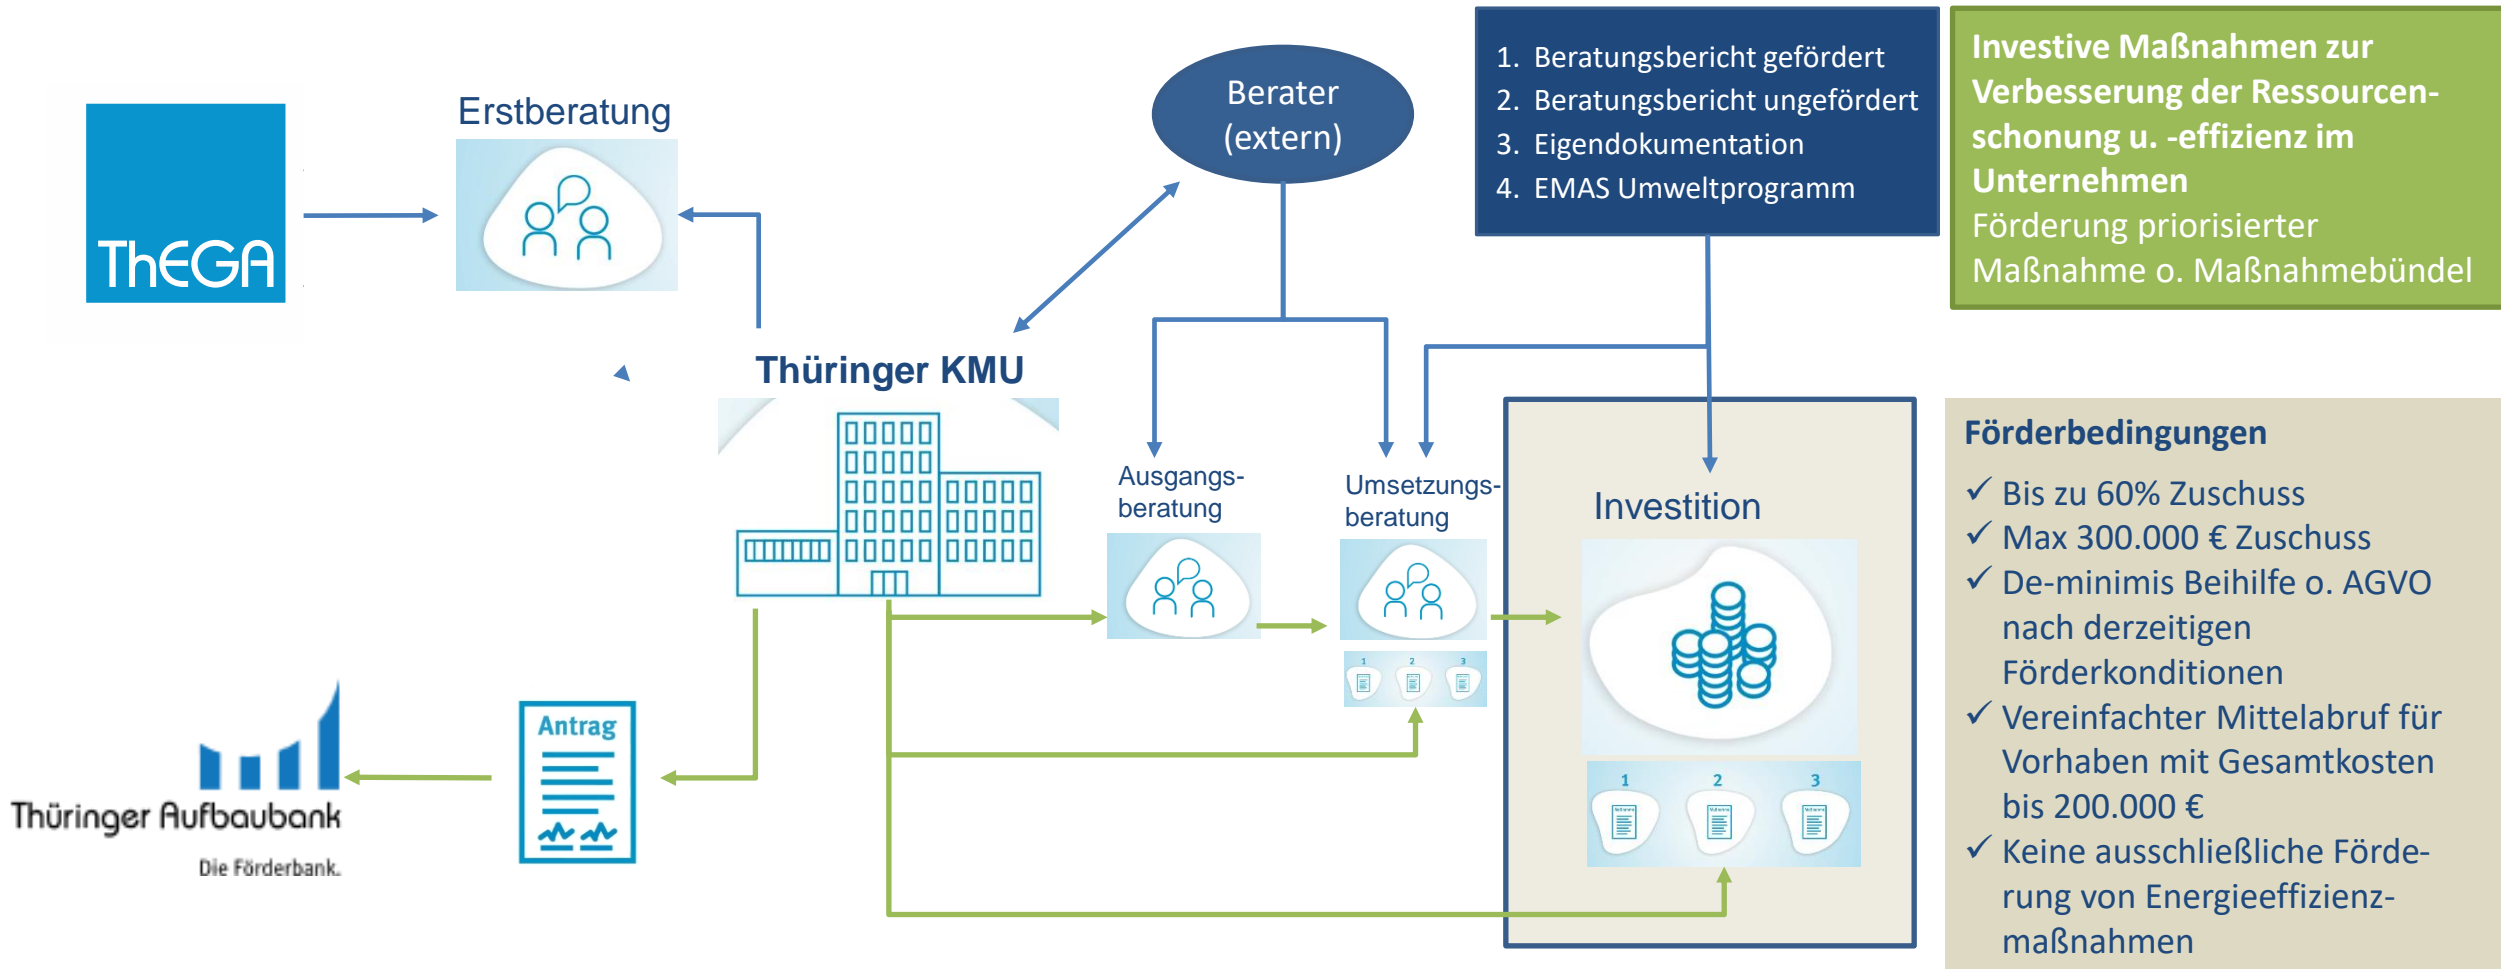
ThEGA

Erstberatung

Berater (extern)

1. Beratungsbericht gefördert
2. Beratungsbericht ungefördert
3. Eigendokumentation
4. EMAS Umweltprogramm

**Investive Maßnahmen zur Verbesserung der Ressourcenschonung u. -effizienz im Unternehmen**
Förderung priorisierter Maßnahme o. Maßnahmebündel

Thüringer KMU

Ausgangsberatung

Umsetzungsberatung

1 2 3

Investition

1 2 3

Förderbedingungen
✓ Bis zu 60% Zuschuss
✓ Max 300.000 € Zuschuss
✓ De-minimis Beihilfe o. AGVO nach derzeitigen Förderkonditionen
✓ Vereinfachter Mittelabruf für Vorhaben mit Gesamtkosten bis 200.000 €
✓ Keine ausschließliche Förderung von Energieeffizienzmaßnahmen

Antrag

Thüringer Aufbaubank
Die Förderbank.